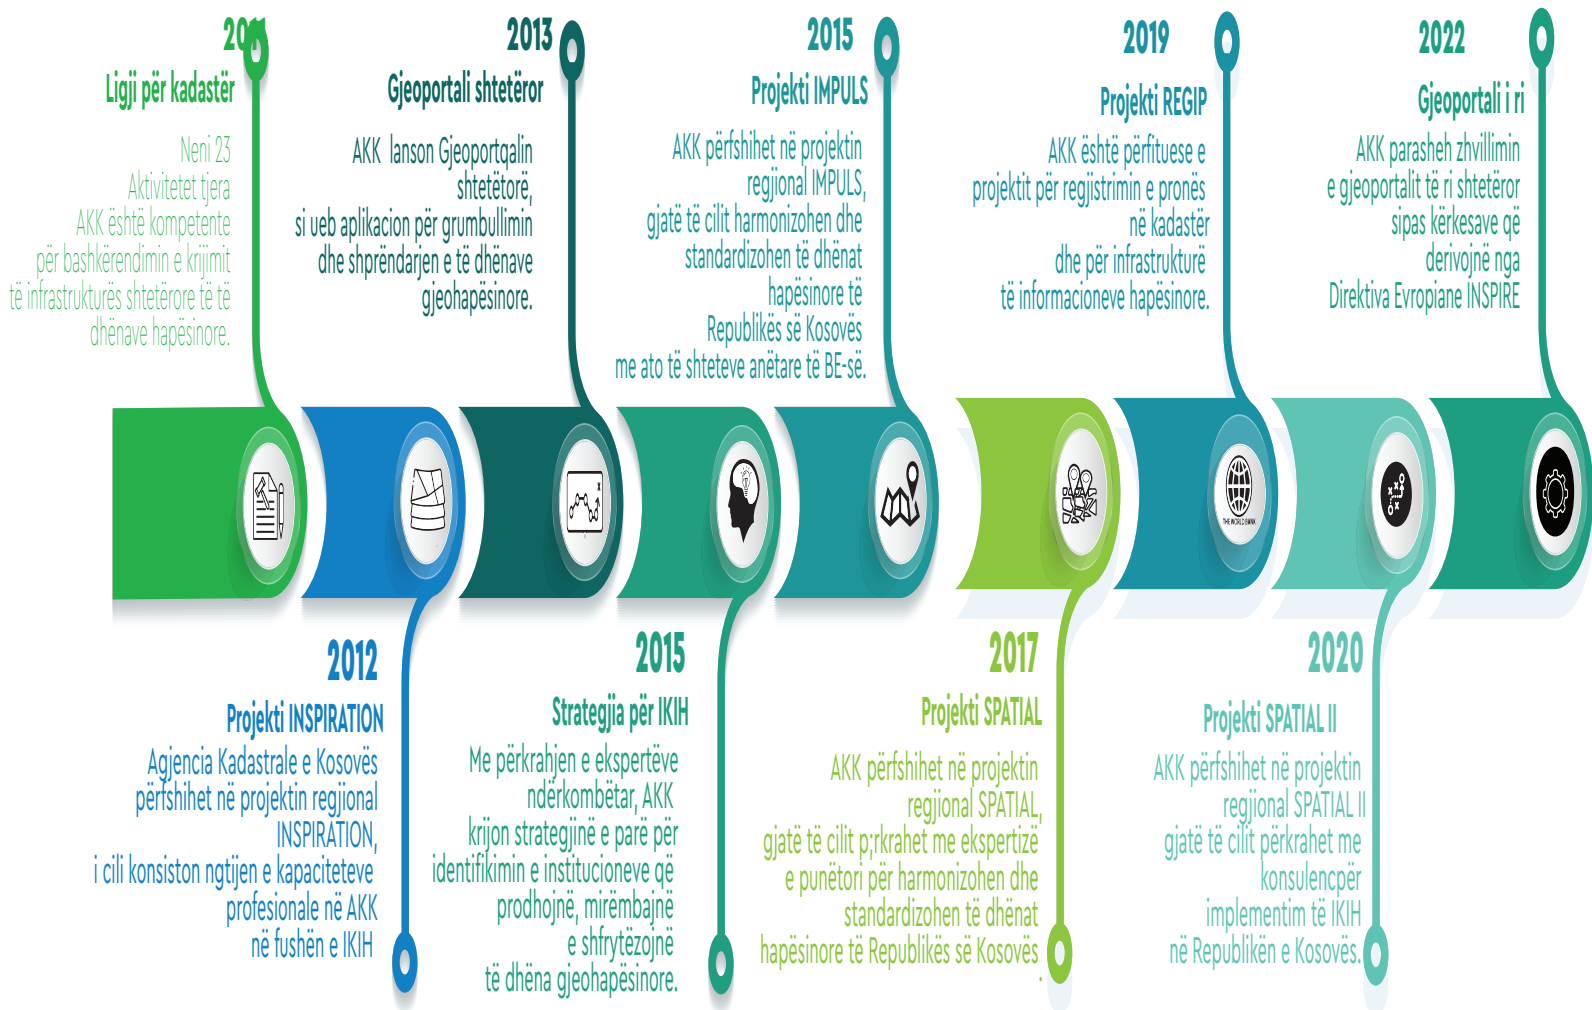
20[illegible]
Ligji për kadastër

Neni 23
Aktivitetet tjera
AKK është kompetente
për bashkërendimin e krijimit
të infrastrukturës shtetërore të të
dhënave hapësinore.

2013
Gjeoportali shtetëror

AKK lanson Gjeoportqalin
shtetëtorë,
si ueb aplikacion për grumbullimin
dhe shprëndarjen e të dhënave
gjeohapësinore.

2015
Projekti IMPULS

AKK përfshihet në projektin
regjional IMPULS,
gjatë të cilit harmonizohen dhe
standardizohen të dhënat
hapësinore të
Republikës së Kosovës
me ato të shteteve anëtare të BE-së.

2019
Projekti REGIP

AKK është përfituese e
projektit për regjistrimin e pronës
në kadastër
dhe për infrastrukturë
të informacioneve hapësinore.

2022
Gjeoportali i ri

AKK parasheh zhvillimin
e gjeoportalit të ri shtetëror
sipas kërkesave që
derivojnë nga
Direktiva Evropiane INSPIRE

THE WORLD BANK

2012
Projekti INSPIRATION

Agjencia Kadastrale e Kosovës
përfshihet në projektin regjional
INSPIRATION,
i cili konsiston ngtijen e kapaciteteve
profesionale në AKK
në fushën e IKIH

2015
Strategjia për IKIH

Me përkrahjen e ekspertëve
ndërkombëtar, AKK
krijon strategjinë e parë për
identifikimin e institucioneve që
prodhojnë, mirëmbajnë
e shfrytëzojnë
të dhëna gjeohapësinore.

2017
Projekti SPATIAL

AKK përfshihet në projektin
regjional SPATIAL,
gjatë të cilit p;rkrahet me ekspertizë
e punëtori për harmonizohen dhe
standardizohen të dhënat
hapësinore të Republikës së Kosovës

2020
Projekti SPATIAL II

AKK përfshihet në projektin
regjional SPATIAL II
gjatë të cilit përkrahet me
konsulencpër
implementim të IKIH
në Republikën e Kosovës.